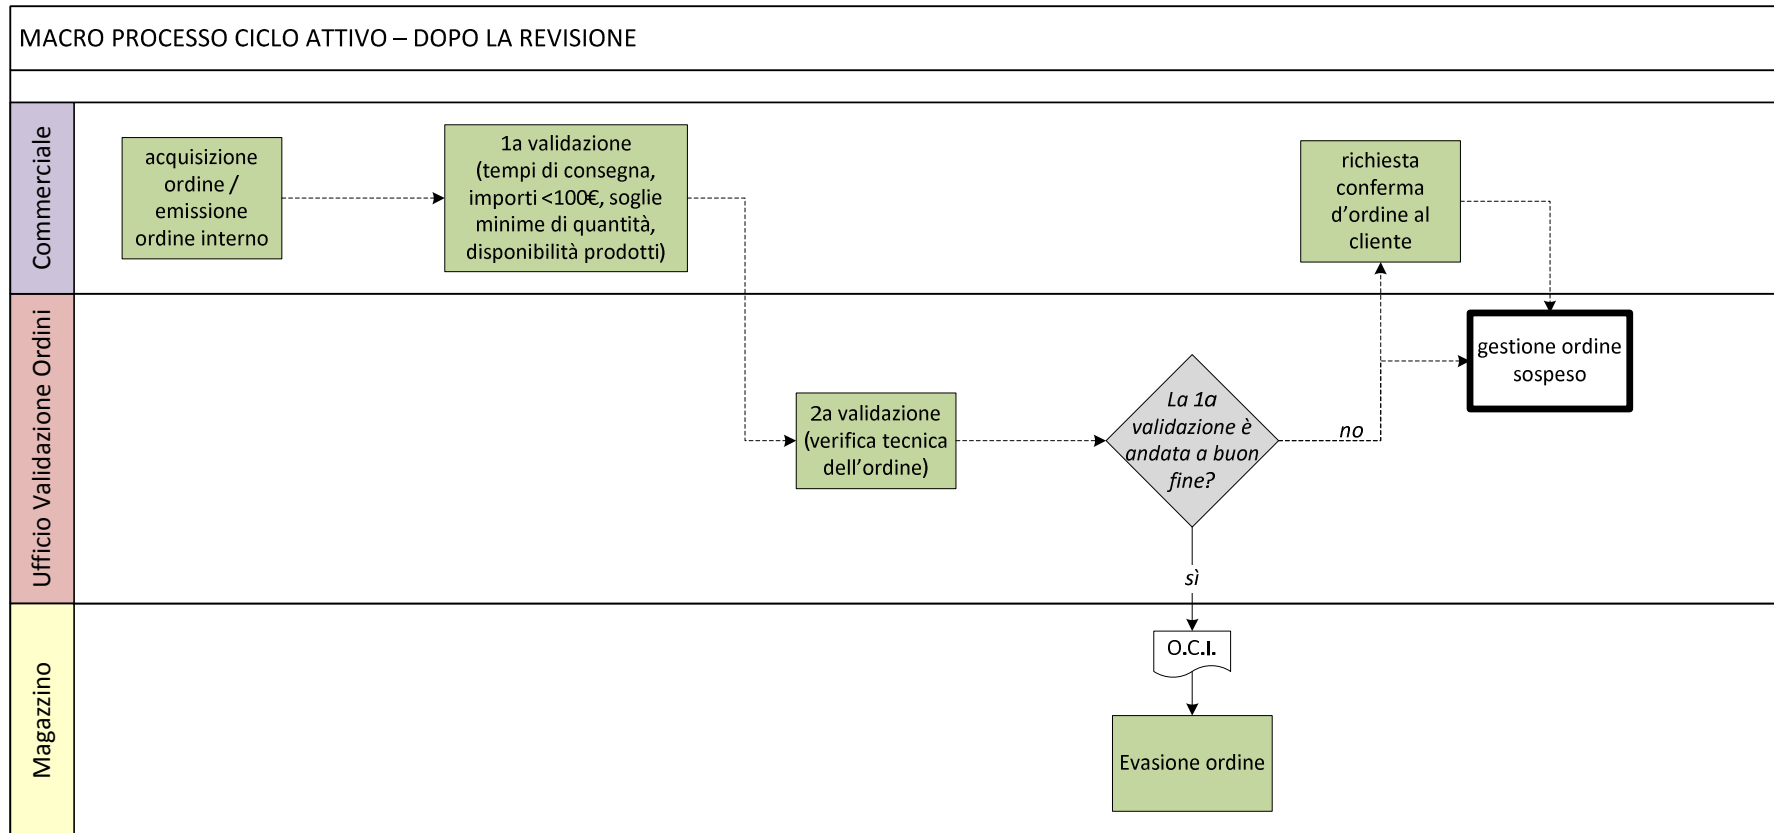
MACRO PROCESSO CICLO ATTIVO – DOPO LA REVISIONE

Commerciale

acquisizione ordine / emissione ordine interno

1a validazione (tempi di consegna, importi <100€, soglie minime di quantità, disponibilità prodotti)

richiesta conferma d'ordine al cliente

Ufficio Validazione Ordini

gestione ordine sospeso

2a validazione (verifica tecnica dell'ordine)

La 1a validazione è andata a buon fine?

no

sì

Magazzino

O.C.I.

Evasione ordine